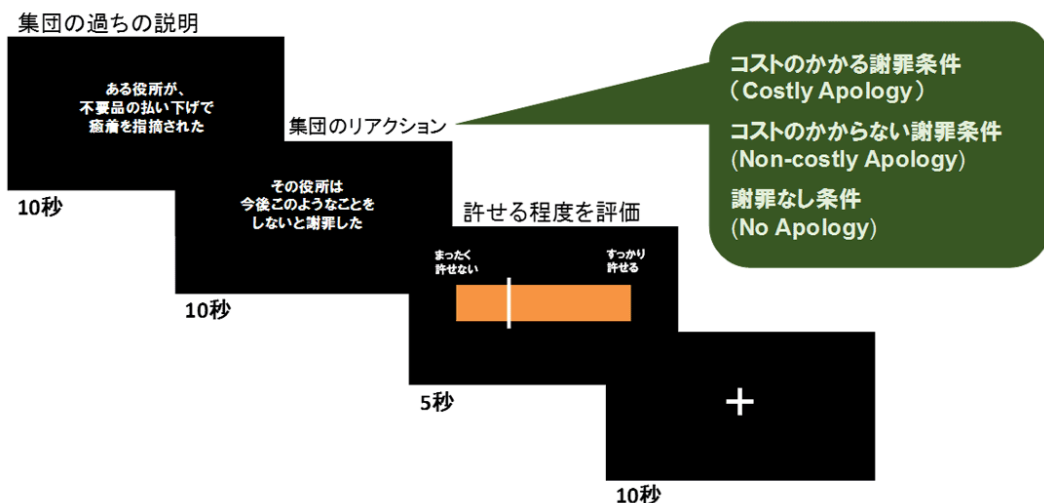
集団の過ちの説明

ある役所が、
不要品の払い下げで
癒着を指摘された

10秒

集団のリアクション

その役所は
今後このようなことを
しないと謝罪した

10秒

コストのかかる謝罪条件
（Costly Apology）

コストのかからない謝罪条件
(Non-costly Apology)

謝罪なし条件
(No Apology)

許せる程度を評価

まったく
許せない

すっかり
許せる

5秒

+

10秒